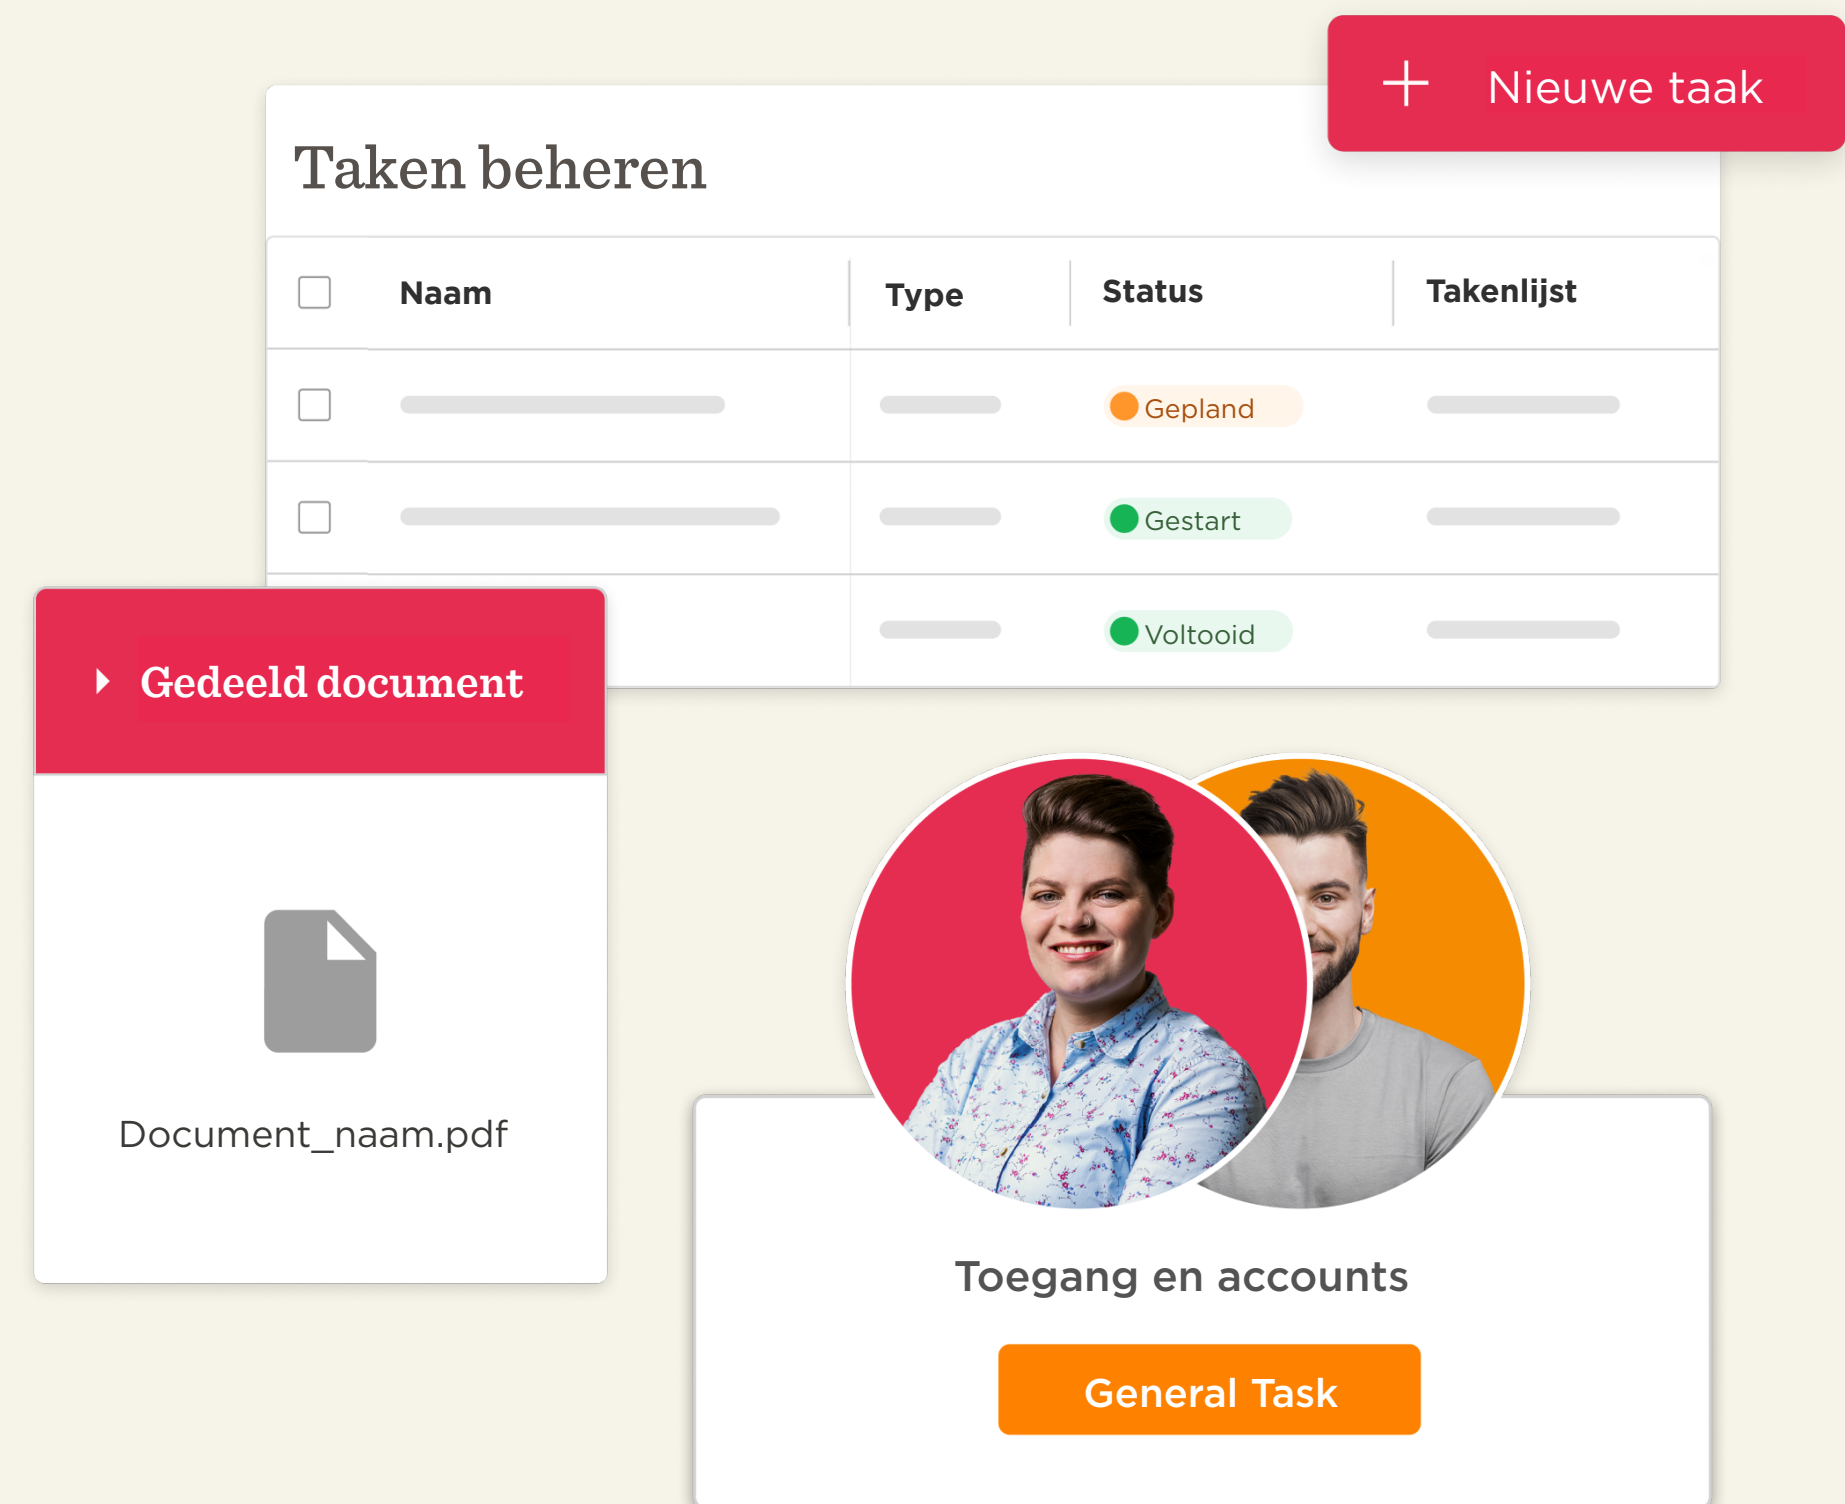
+ Nieuwe taak

Taken beheren

| Naam | Type | Status | Takenlijst |
|---|---|---|---|
| | | Gepland | |
| | | Gestart | |
| | | Voltooid | |

Gedeeld document

Document_naam.pdf

Toegang en accounts

General Task